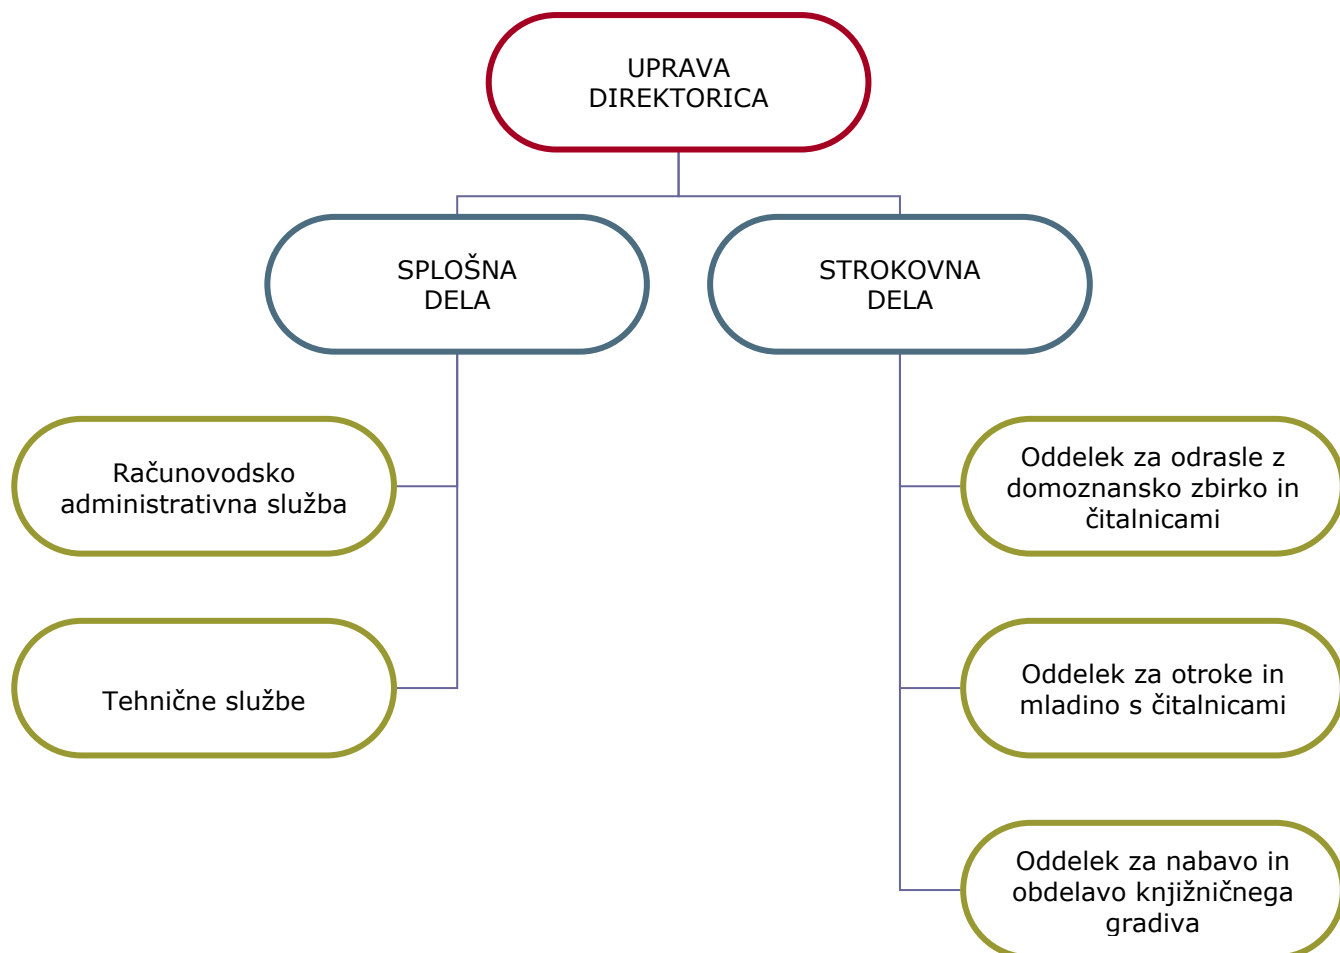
UPRAVA
DIREKTORICA

SPLOŠNA
DELA

STROKOVNA
DELA

Računovodsko administrativna služba

Tehnične službe

Oddelek za odrasle z domoznansko zbirko in čitalnicami

Oddelek za otroke in mladino s čitalnicami

Oddelek za nabavo in obdelavo knjižničnega gradiva